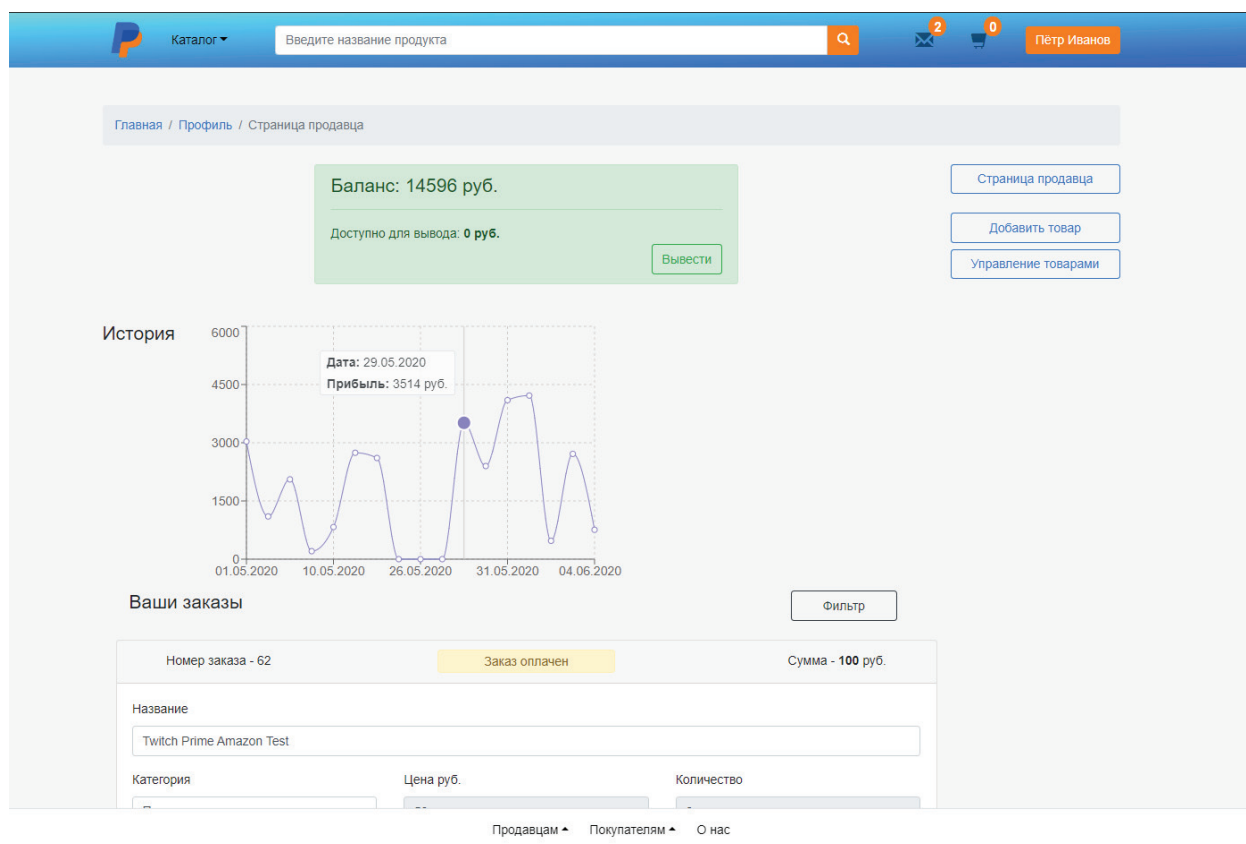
Каталог

Введите название продукта

2

0

Пётр Иванов

Главная / Профиль / Страница продавца

Баланс: 14596 руб.

Доступно для вывода: **0 руб.**

Вывести

Страница продавца

Добавить товар

Управление товарами

История

6000
4500
3000
1500
0

01.05.2020 10.05.2020 26.05.2020 31.05.2020 04.06.2020

**Дата:** 29.05.2020
**Прибыль:** 3514 руб.

Ваши заказы

Фильтр

Номер заказа - 62

Заказ оплачен

Сумма - **100** руб.

Название

Twitch Prime Amazon Test

Категория

Цена руб.

Количество

Продавцам Покупателям О нас